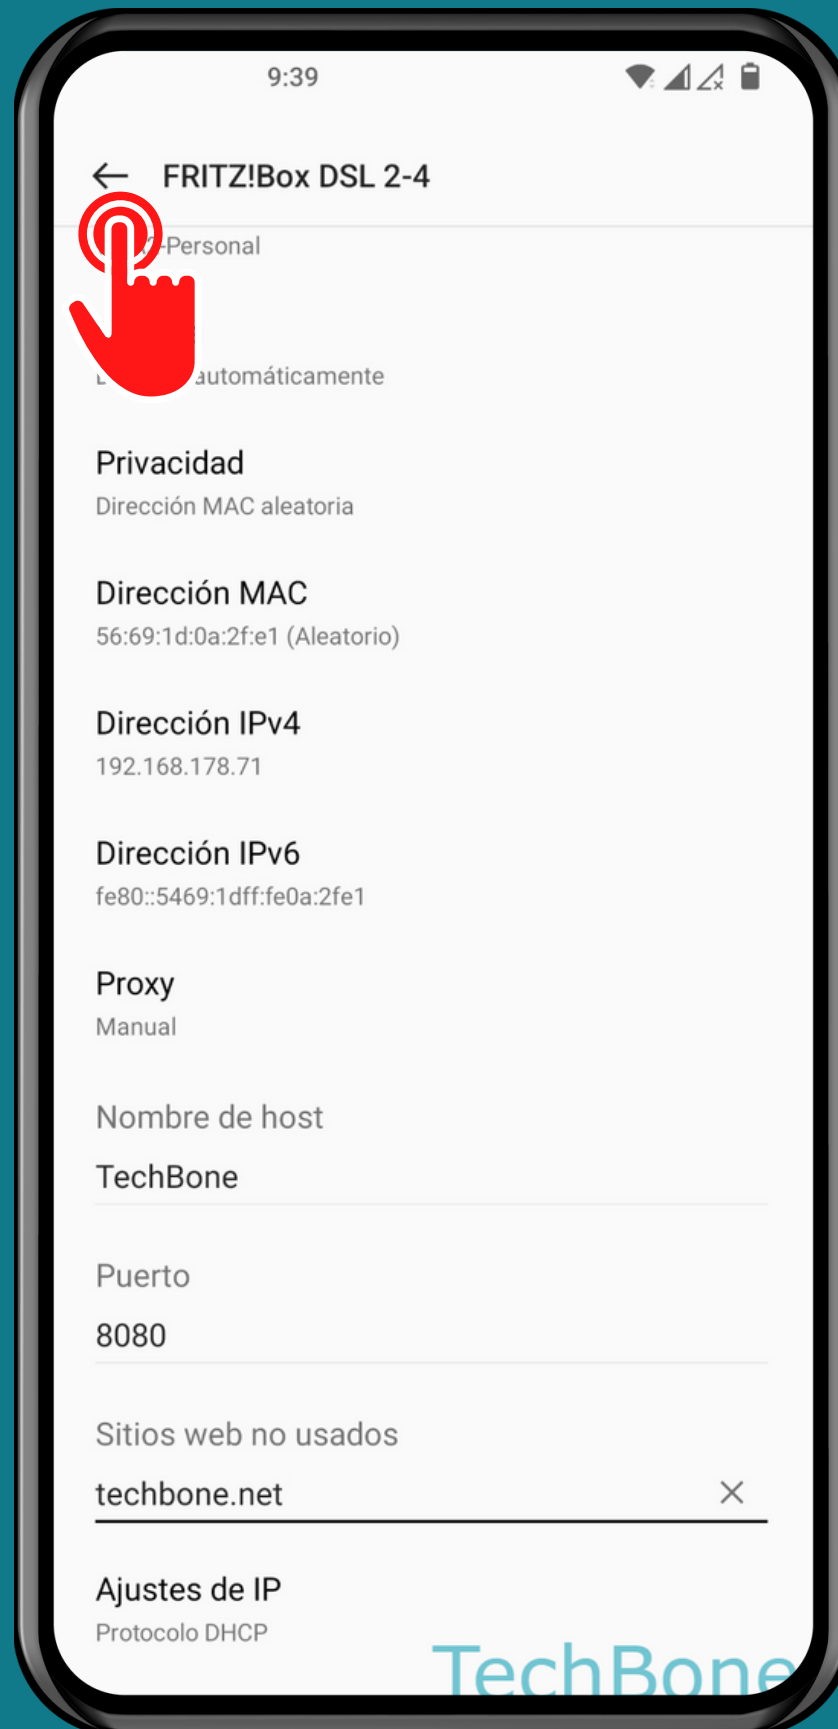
9:39

FRITZ!Box DSL 2-4

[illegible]-Personal

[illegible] automáticamente

Privacidad
Dirección MAC aleatoria

Dirección MAC
56:69:1d:0a:2f:e1 (Aleatorio)

Dirección IPv4
192.168.178.71

Dirección IPv6
fe80::5469:1dff:fe0a:2fe1

Proxy
Manual

Nombre de host
TechBone

Puerto
8080

Sitios web no usados
techbone.net

Ajustes de IP
Protocolo DHCP

TechBone